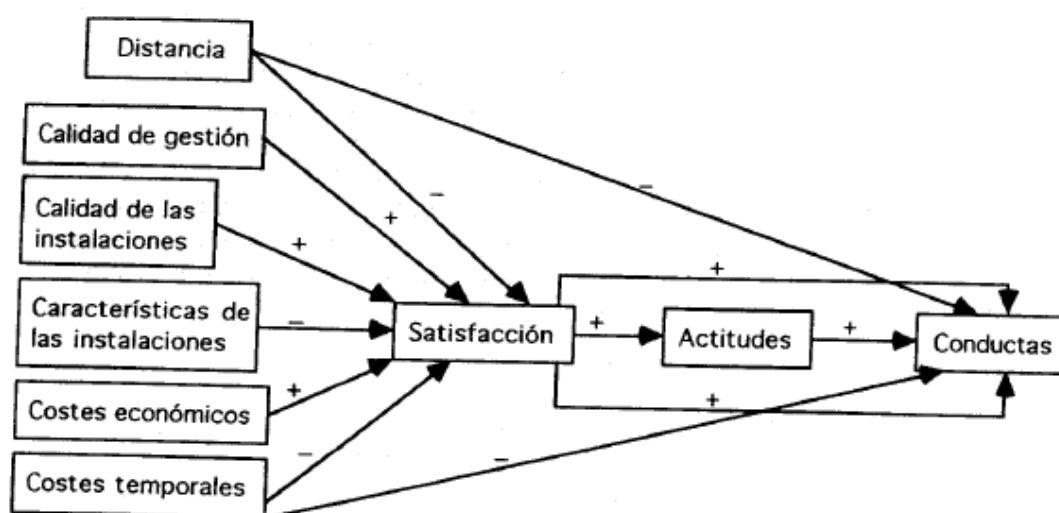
Distancia

Calidad de gestión

Calidad de las instalaciones

Características de las instalaciones

Costes económicos

Costes temporales

Satisfacción

Actitudes

Conductas

+

+

–

+

–

–

+

+

+

+

–

–